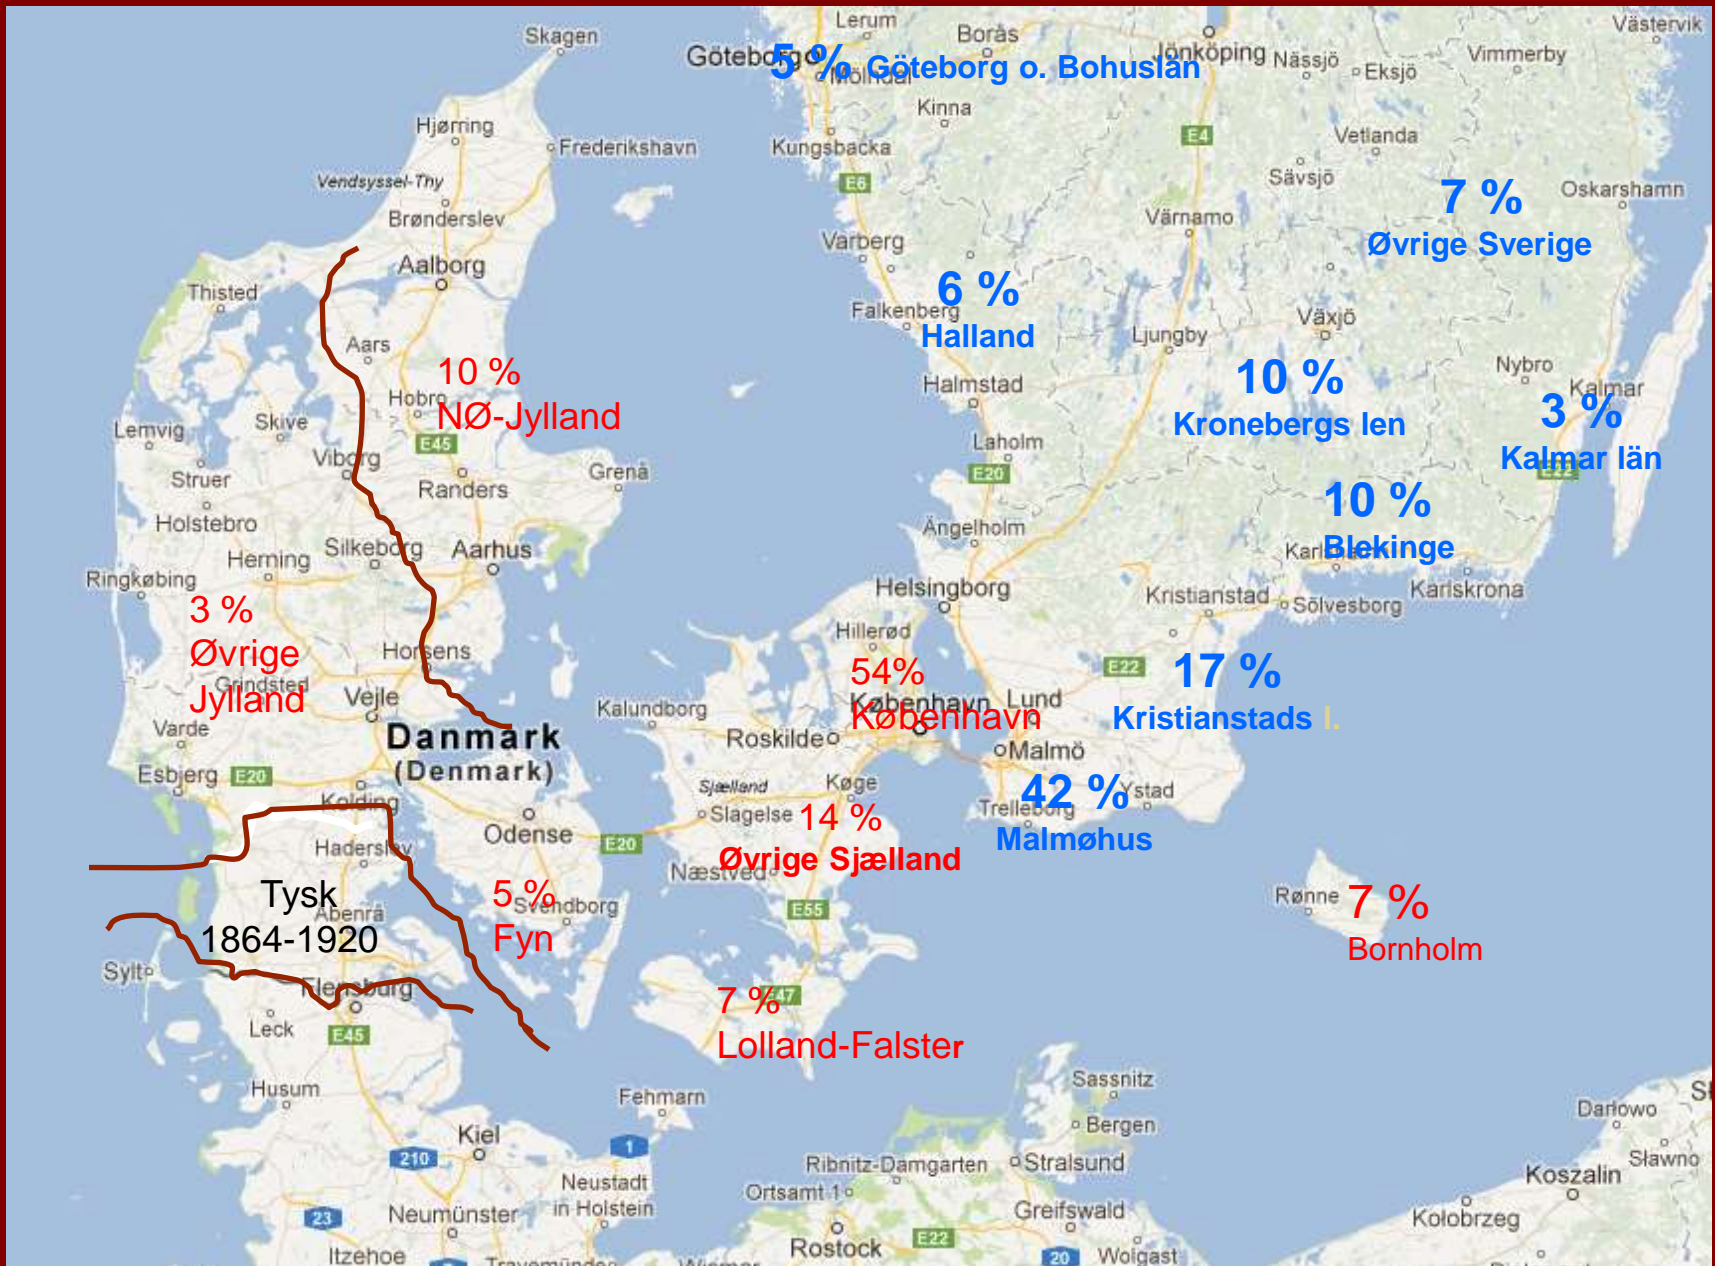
Skagen
Lerum
Borås
Göteborg
5 % Göteborg o. Bohuslän
Mölndal
Jönköping
Nässjö
Eksjö
Vimmerby
Västervik
Kinna
E4
Vetlanda
Hjørring
Frederikshavn
Kungsbacka
E6
Sävsjö
7 %
Oskarshamn
Vendsyssel-Thy
Brønderslev
Värnamo
Øvrige Sverige
Varberg
Aalborg
Thisted
6 %
Falkenberg
Halland
Ljungby
Växjö
Aars
10 %
Hobro
NØ-Jylland
Halmstad
10 %
Nybro
Kalmar
3 %
Lemvig
Skive
Kronebergs len
E45
Laholm
Viborg
Grenå
E20
Kalmar län
Struer
Randers
10 %
Holstebro
Ängelholm
Silkeborg
Aarhus
Karl
Blekinge
Herning
Ringkøbing
Helsingborg
Kristianstad
Sölvesborg
Karlskrona
3 %
Øvrige
Jylland
Horsens
Hillerød
Grindsted
54%
E22
17 %
Vejle
Kalundborg
København
Lund
Kristianstads l.
Varde
Danmark
(Denmark)
Roskilde
Malmö
Esbjerg
E20
Sjælland
Køge
42 %
Ystad
Kolding
Slagelse
14 %
Trelleborg
Odense
Malmøhus
Haderslev
E20
Øvrige Sjælland
Tysk
1864-1920
Aabenraa
5 %
Svendborg
Næstved
Rønne
7 %
E55
Fyn
Bornholm
Sylt
Flensburg
7 %
E47
Leck
E45
Lolland-Falster
Husum
Fehmarn
Sassnitz
Darłowo
Bergen
Kiel
1
210
Ribnitz-Damgarten
Stralsund
Sławno
Koszalin
Neustadt
in Holstein
Ortsamt 1
Greifswald
23
Neumünster
Kołobrzeg
Rostock
E22
Itzehoe
Travemünde
Wismar
20
Wolgast